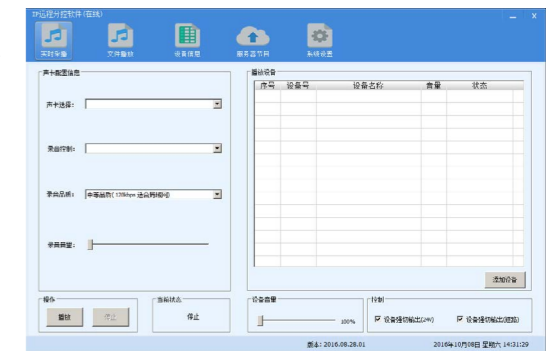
IP远程分控软件(在线)

实时采播
文件播放
设备设置
服务器节目
系统设置

声卡配置信息
声卡选择：
录音控制：
录音品质：中等品质(128kbps 适合同期播)
录音音量：

播放设备
| 序号 | 设备号 | 设备名称 | 音量 | 状态 |
|---|---|---|---|---|
| | | | | |

添加设备

操作
播放
停止

当前状态
停止

设备音量
100%

控制
设备强切输出(24V)
设备强切输出(短路)

版本：2016.08.28.01
2016年10月08日 星期六 14:31:29